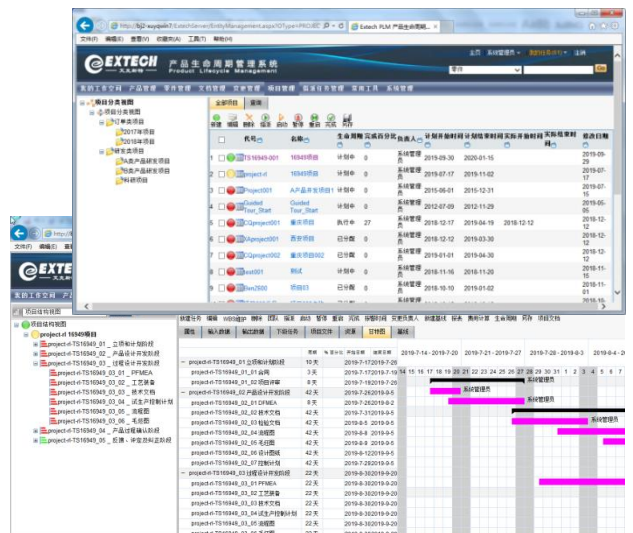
http://tj2-wyqvvm7/Extechlserver/EntityManagement.aspx?OType=PROJEC
Extech PLM 产品生命周期...
文件(F) 编辑(E) 查看(V) 收藏夹(A) 工具(T) 帮助(H)

EXTECH 天友软件
产品生命周期管理系统
Product Lifecycle Management

主页 系统管理员 注销

我的工作空间 产品管理 零件管理 文档管理 变更管理 项目管理 报表任务管理 常用工具 系统管理

项目分类视图
项目分类视图
IT集成项目
2017年项目
2018年项目
研发项目
A类产品研发项目
B类产品研发项目
科研项目

全部项目 搜索

新建 编辑 删除 保存 启动 暂停 取消 完成 另存

| | 代号 | 名称 | 生命周期状态 | 完成百分比 | 负责人 | 计划开始时间 | 计划结束时间 | 实际开始时间 | 实际结束时间 | 修改日期 |
|---|---|---|---|---|---|---|---|---|---|---|
| 1 | TS16949-001 | 16949项目 | 计划中 | 0 | 系统管理员 | 2019-09-30 | 2020-01-15 | | | 2019-09-29 |
| 2 | project-rl | 16949项目 | 计划中 | 0 | 系统管理员 | 2019-07-17 | 2019-11-02 | | | 2019-07-17 |
| 3 | Project001 | A产品开发项目1 | 计划中 | 0 | 系统管理员 | 2019-06-01 | 2019-12-31 | | | 2019-07-15 |
| 4 | Guided Tour_Start | Guided Tour_Start | 计划中 | 0 | 系统管理员 | 2012-07-09 | 2012-11-29 | | | 2019-05-05 |
| 5 | CQproject001 | 重庆项目 | 执行中 | 27 | 系统管理员 | 2018-12-17 | 2019-04-19 | 2018-12-12 | | 2018-12-12 |
| 6 | GIproject001 | 贵阳项目 | 已分解 | 0 | 系统管理员 | 2018-12-12 | 2019-03-30 | | | 2018-12-12 |
| 7 | CQproject002 | 重庆项目002 | 已分解 | 0 | 系统管理员 | 2019-01-01 | 2019-04-30 | | | 2018-12-12 |
| 8 | test001 | 测试 | 计划中 | 0 | 系统管理员 | 2018-11-16 | 2018-11-20 | | | 2018-11-15 |
| 9 | tan2600 | 项目03 | 已分解 | 0 | 系统管理员 | 2018-10-10 | 2019-01-02 | | | 2018-11-01 |

http://
文件(F) 编辑(E) 查看
EXTECH
我的工作空间 产品

项目结构视图
项目结构视图
project-rl 16949项目
project-rl-TS16949_01 _立项和计划阶段
project-rl-TS16949_02 _产品设计开发阶段
project-rl-TS16949_03 _过程设计开发阶段
project-rl-TS16949_03_01 _PFMEA
project-rl-TS16949_03_02 _工艺装备
project-rl-TS16949_03_03 _技术文档
project-rl-TS16949_03_04 _试生产控制计划
project-rl-TS16949_03_05 _流程图
project-rl-TS16949_03_06 _毛坯图
project-rl-TS16949_04 _产品过程确认阶段
project-rl-TS16949_05 _反馈、评定及纠正阶段

属性 输入数据 输出数据 下级任务 项目文件 资源 甘特图 基线

| | 工期 | 开始日期 | 完成日期 |
|---|---|---|---|
| project-rl-TS16949_01 立项和计划阶段 | 10天 | 2019-7-17 | 2019-7-26 |
| project-rl-TS16949_01_01 合同 | 3天 | 2019-7-17 | 2019-7-19 |
| project-rl-TS16949_01_02 项目评审 | 8天 | 2019-7-19 | 2019-7-26 |
| project-rl-TS16949_02 产品设计开发阶段 | 42天 | 2019-7-26 | 2019-9-5 |
| project-rl-TS16949_02_01 DFMEA | 42天 | 2019-7-26 | 2019-9-5 |
| project-rl-TS16949_02_02 技术文档 | 42天 | 2019-7-31 | 2019-9-5 |
| project-rl-TS16949_02_03 检验文档 | 42天 | 2019-8-5 | 2019-9-5 |
| project-rl-TS16949_02_04 流程图 | 42天 | 2019-8-9 | 2019-9-5 |
| project-rl-TS16949_02_05 毛坯图 | 42天 | 2019-8-14 | 2019-9-5 |
| project-rl-TS16949_02_06 设计图纸 | 42天 | 2019-8-9 | 2019-9-5 |
| project-rl-TS16949_02_07 控制计划 | 42天 | 2019-7-28 | 2019-9-5 |
| project-rl-TS16949_03 过程设计开发阶段 | 42天 | 2019-8-30 | 2019-10-10 |
| project-rl-TS16949_03_01 PFMEA | 42天 | 2019-8-30 | 2019-10-10 |
| project-rl-TS16949_03_02 工艺装备 | 42天 | 2019-8-30 | 2019-10-10 |
| project-rl-TS16949_03_03 技术文档 | 42天 | 2019-8-30 | 2019-10-10 |
| project-rl-TS16949_03_04 试生产控制计划 | 42天 | 2019-8-30 | 2019-10-10 |
| project-rl-TS16949_03_05 流程图 | 42天 | 2019-8-30 | 2019-10-10 |

2019-7-14 - 2019-7-20 2019-7-21 - 2019-7-27 2019-7-28 - 2019-8-3 2019-8-4
系统管理员
系统管理员
系统管理员
系统管理员